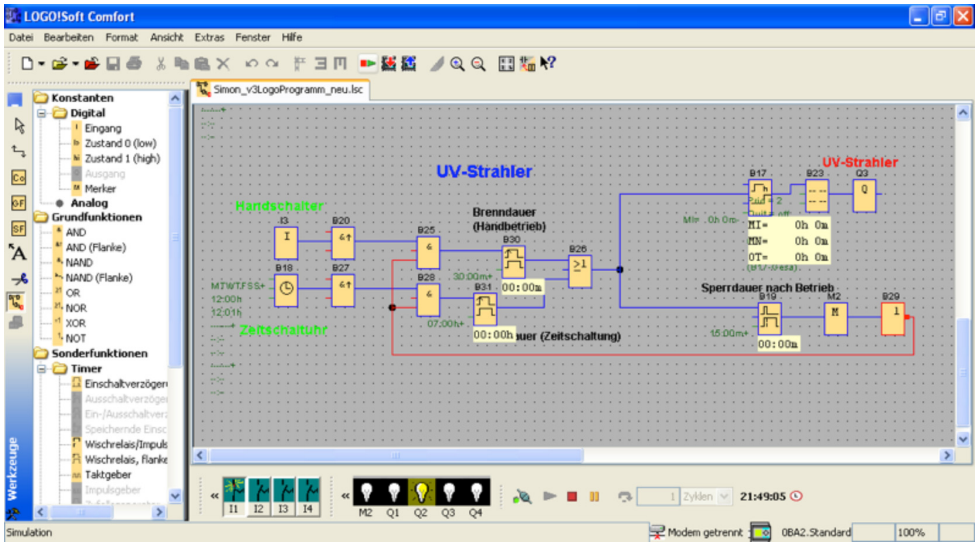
LOGO!Soft Comfort

Datei Bearbeiten Format Ansicht Extras Fenster Hilfe

Konstanten
Digital
Eingang
Zustand 0 (low)
Zustand 1 (high)
Ausgang
Merker
Analog
Grundfunktionen
AND
AND (Flanke)
NAND
NAND (Flanke)
OR
NOR
XOR
NOT
Sonderfunktionen
Timer
Einschaltverzögerung
Ausschaltverzögerung
Ein-/Ausschaltverz
Speichernde Einsc
Wischrelais/Impuls
Wischrelais, flanke
Taktgeber
Impulsgeber

Werkzeuge

Simon_v3LogoProgramm_neu.lsc

UV-Strahler
Handschalter
I3
B20
B25
Brenndauer
(Handbetrieb)
B30
B26
$\geq 1$
30:00m+
00:00m
B18
B27
B28
B31
MTWTFSS+
12:00h
12:01h
07:00h+
00:00h
Zeitschaltuhr
Brenndauer (Zeitschaltung)
B17
B23
Q3
Q
UV-Strahler
MI= 0h 0m
MN= 0h 0m
OT= 0h 0m
Sperrdauer nach Betrieb
B19
M2
M
B29
1
15:00m+
00:00m

I1 I2 I3 I4
M2 Q1 Q2 Q3 Q4
1 Zyklen 21:49:05

Simulation
Modem getrennt 0BA2.Standard 100%